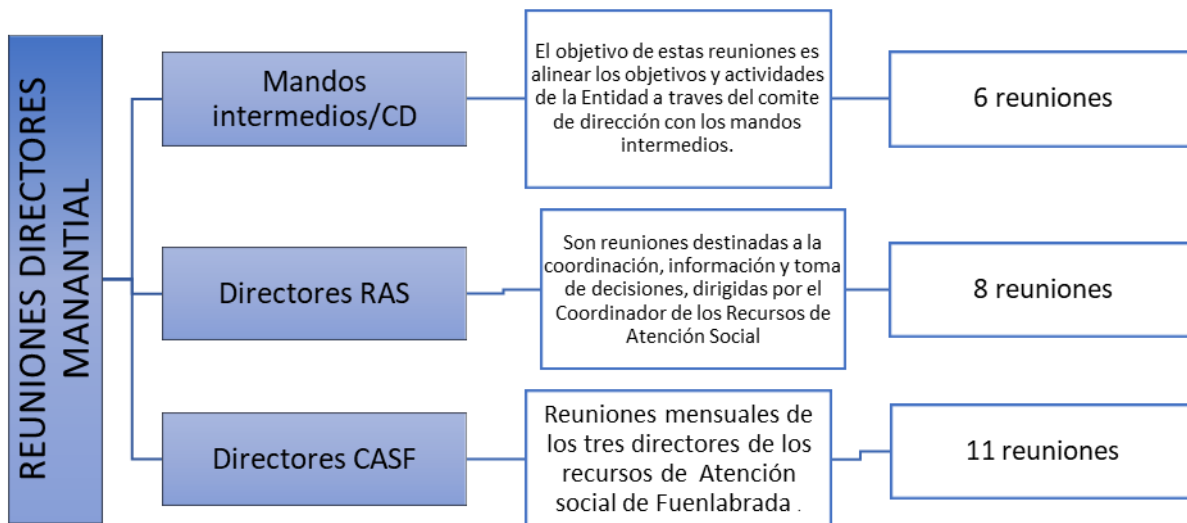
REUNIONES DIRECTORES MANANTIAL

Mandos intermedios/CD

El objetivo de estas reuniones es alinear los objetivos y actividades de la Entidad a traves del comite de dirección con los mandos intermedios.

6 reuniones

Directores RAS

Son reuniones destinadas a la coordinación, información y toma de decisiones, dirigidas por el Coordinador de los Recursos de Atención Social

8 reuniones

Directores CASF

Reuniones mensuales de los tres directores de los recursos de Atención social de Fuenlabrada .

11 reuniones